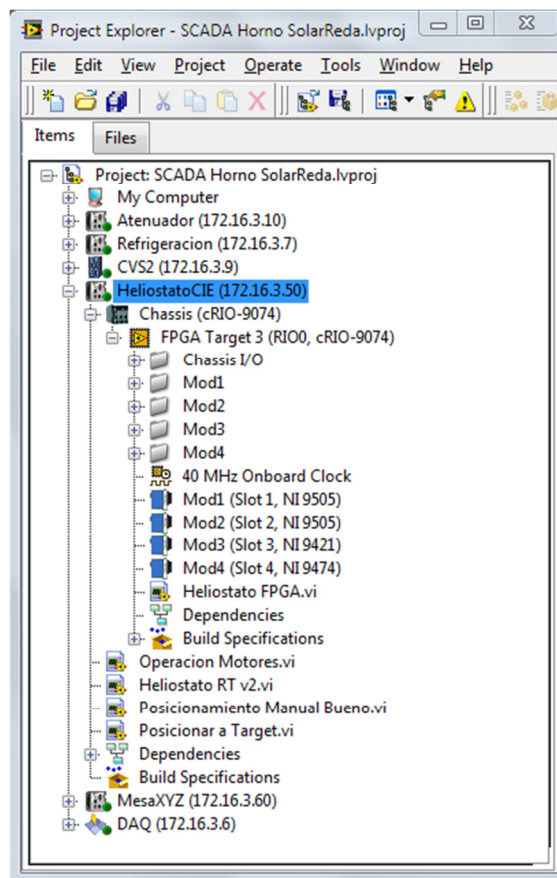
Project Explorer - SCADA Horno SolarReda.lvproj

File Edit View Project Operate Tools Window Help

Items Files

Project: SCADA Horno SolarReda.lvproj
My Computer
Atenuador (172.16.3.10)
Refrigeracion (172.16.3.7)
CVS2 (172.16.3.9)
HeliostatoCIE (172.16.3.50)
Chassis (cRIO-9074)
FPGA Target 3 (RIO0, cRIO-9074)
Chassis I/O
Mod1
Mod2
Mod3
Mod4
40 MHz Onboard Clock
Mod1 (Slot 1, NI 9505)
Mod2 (Slot 2, NI 9505)
Mod3 (Slot 3, NI 9421)
Mod4 (Slot 4, NI 9474)
Heliostato FPGA.vi
Dependencies
Build Specifications
Operacion Motores.vi
Heliostato RT v2.vi
Posicionamiento Manual Bueno.vi
Posicionar a Target.vi
Dependencies
Build Specifications
MesaXYZ (172.16.3.60)
DAQ (172.16.3.6)